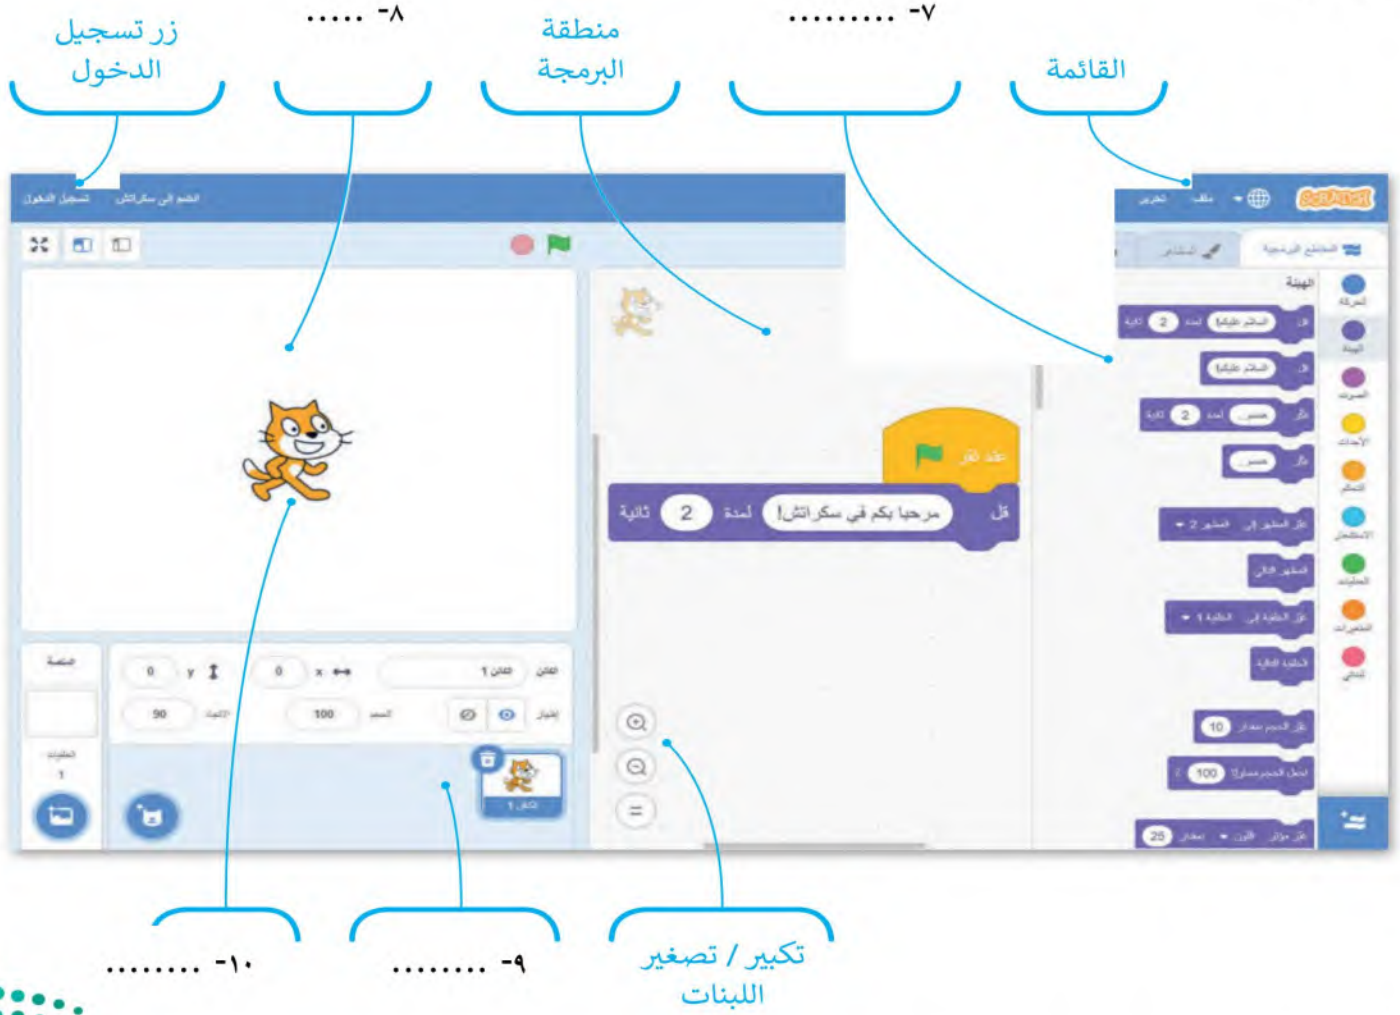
القائمة

-٧ .........

منطقة البرمجة

-٨ .....

زر تسجيل الدخول

تسجيل الدخول
انضم إلى سكراتش

ملف
تحرير

الهيئة

قل مرحبا بكم في سكراتش! لمدة 2 ثانية

عند نقر

تكبير / تصغير اللبنات

-٩ .........

-١٠ .........